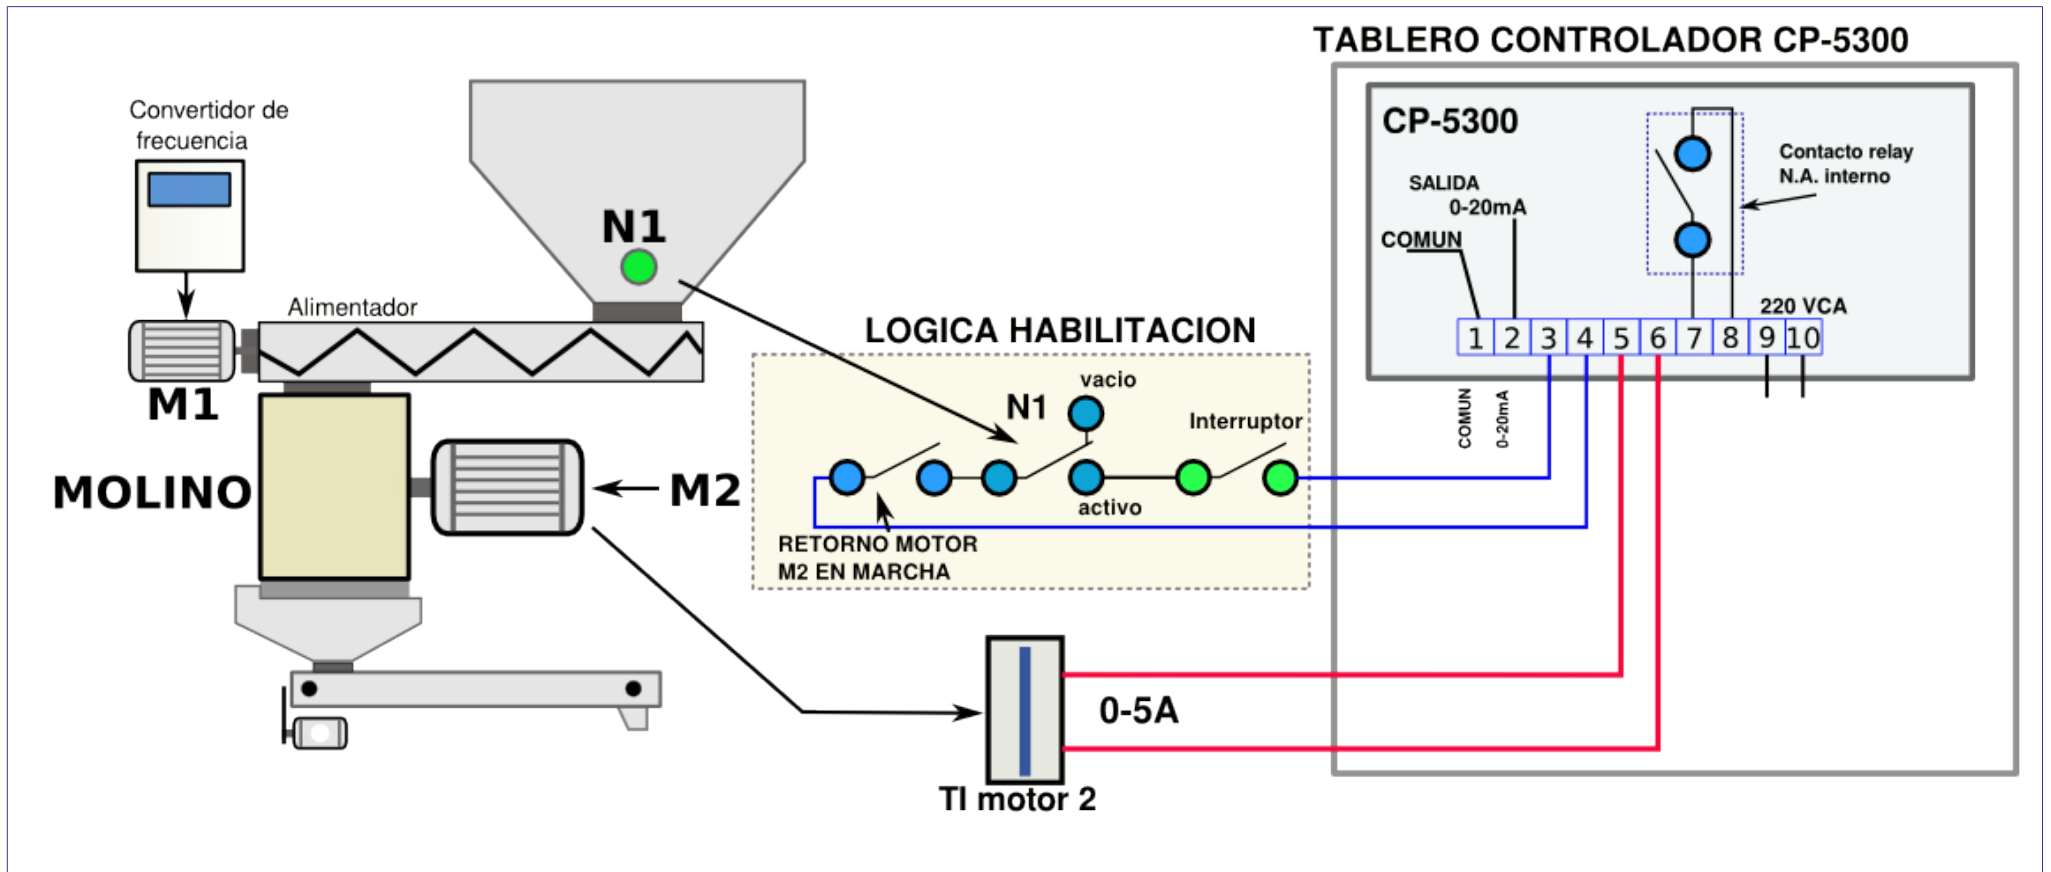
TABLERO CONTROLADOR CP-5300

Convertidor de frecuencia

N1

Alimentador

M1

MOLINO

M2

CP-5300

SALIDA 0-20mA

COMUN

Contacto relay N.A. interno

220 VCA

1 2 3 4 5 6 7 8 9 10

LOGICA HABILITACION

vacio

N1

Interruptor

activo

RETORNO MOTOR M2 EN MARCHA

COMUN

0-20mA

0-5A

TI motor 2